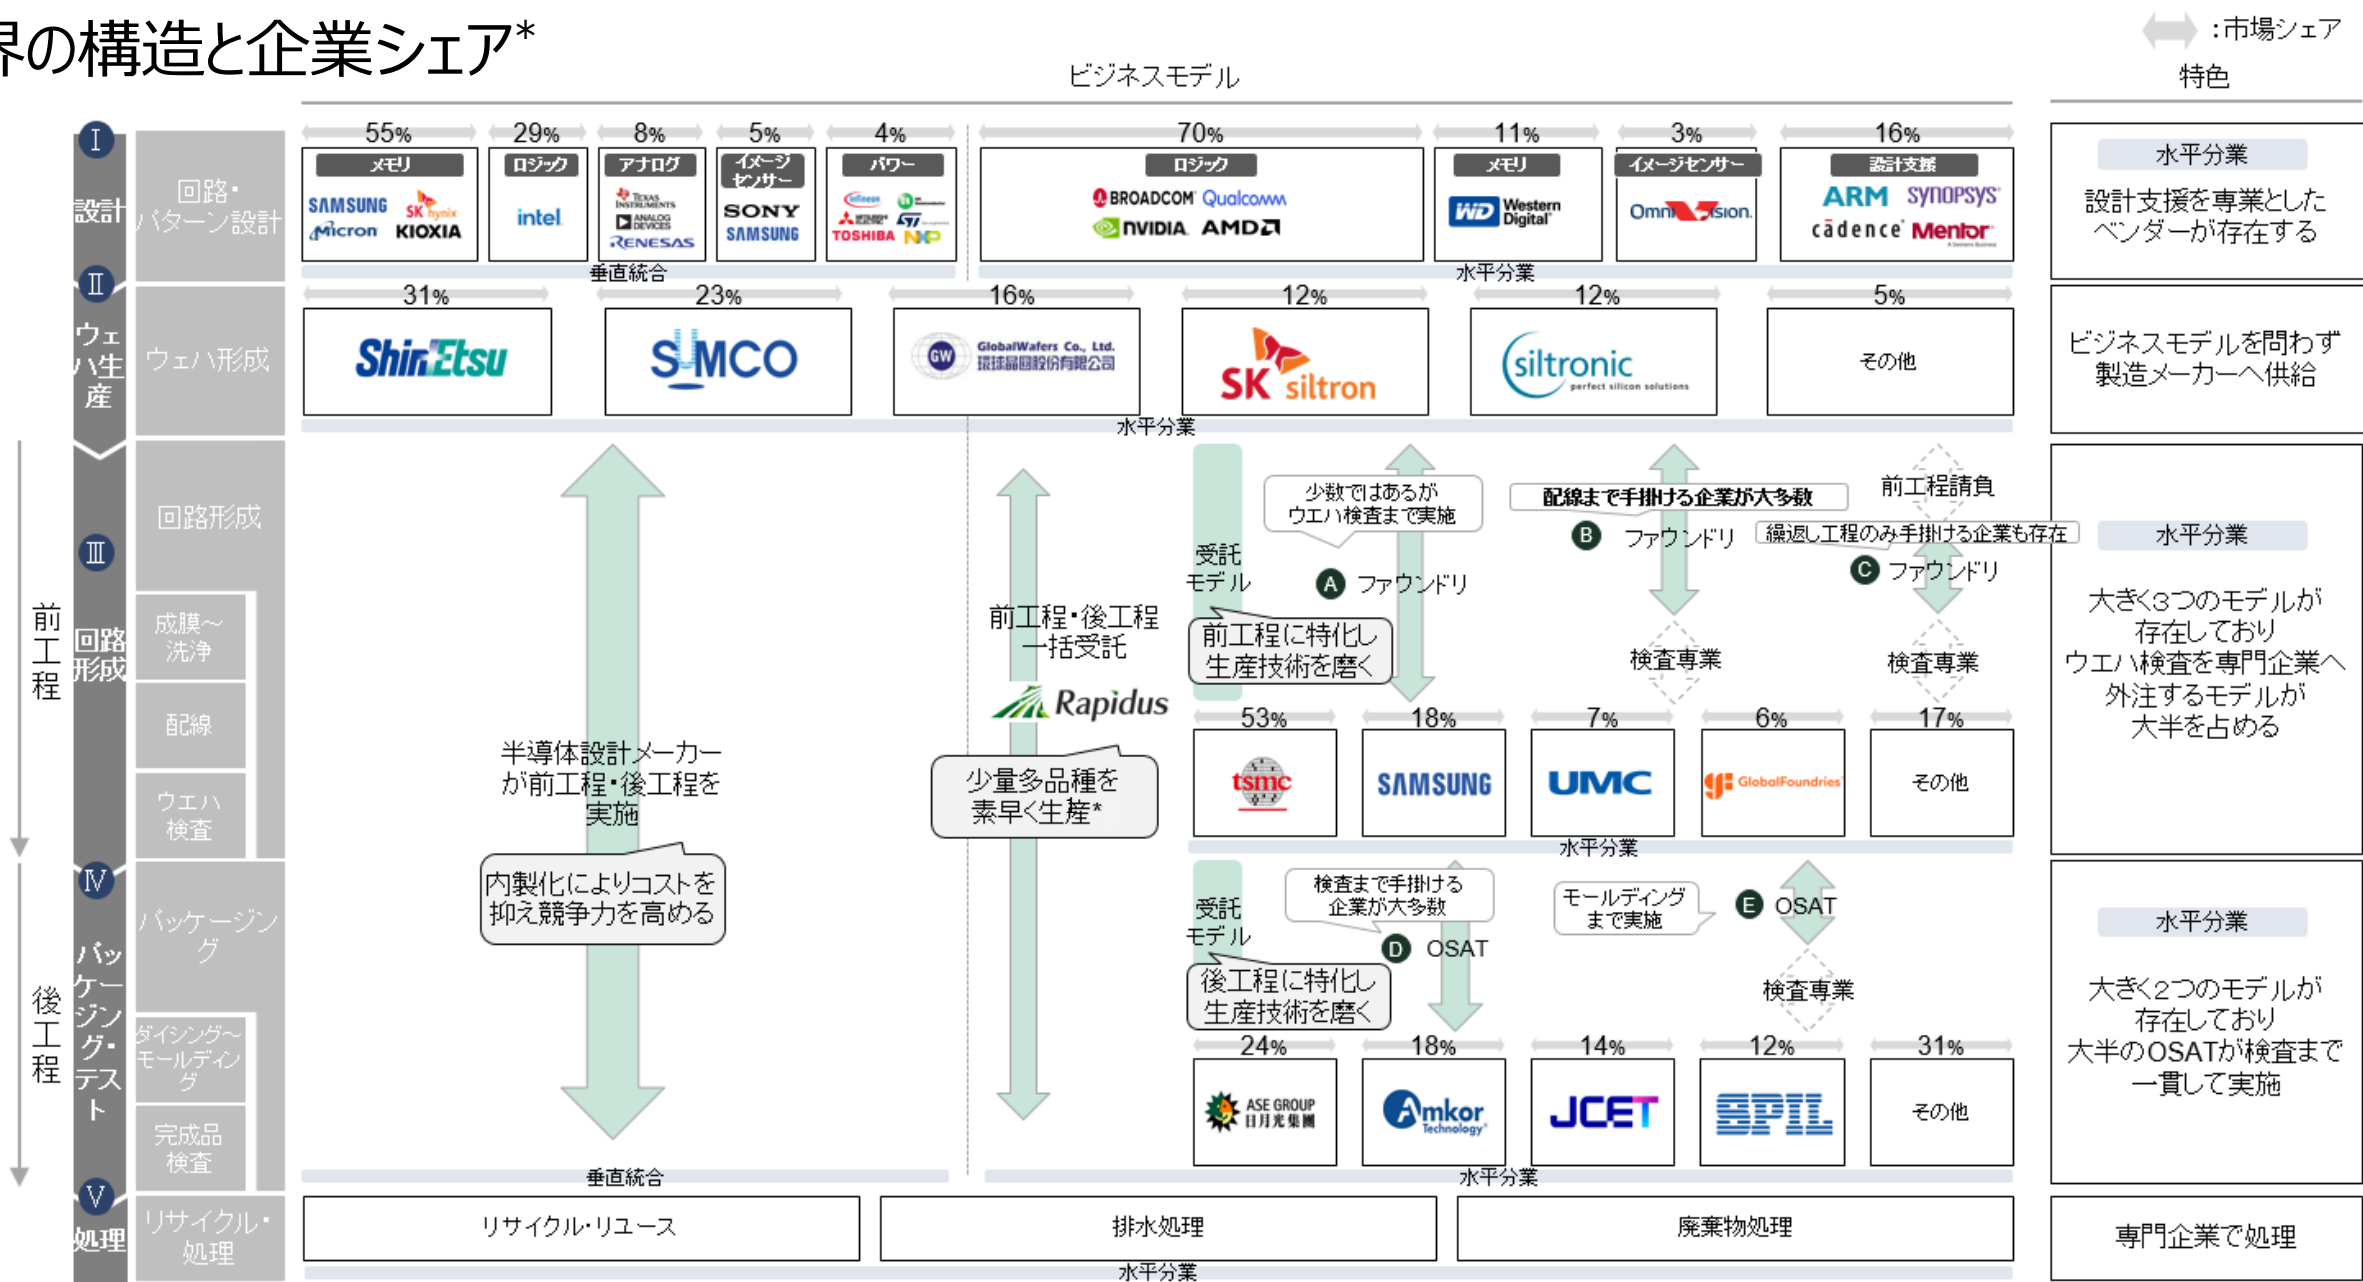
界の構造と企業シェア*

ビジネスモデル

:市場シェア
特色

Ⅰ 設計
回路・パターン設計

55%
メモリ
SAMSUNG SK hynix
Micron KIOXIA

29%
ロジック
intel

8%
アナログ
TEXAS INSTRUMENTS
ANALOG DEVICES
RENESAS

5%
イメージセンサー
SONY
SAMSUNG

4%
パワー
infineon
TOSHIBA NXP

垂直統合

70%
ロジック
BROADCOM Qualcomm
NVIDIA AMD

11%
メモリ
WD Western Digital

3%
イメージセンサー
OmniVision

16%
設計支援
ARM SYNOPSYS
cadence Mentor

水平分業

水平分業
設計支援を専業としたベンダーが存在する

Ⅱ ウェハ生産
ウェハ形成

31%
ShinEtsu

23%
SUMCO

16%
GlobalWafers Co., Ltd.
環球晶圓股份有限公司

12%
SK siltron

12%
siltronic perfect silicon solutions

5%
その他

水平分業

ビジネスモデルを問わず製造メーカーへ供給

前工程
Ⅲ 回路形成
回路形成
成膜~洗浄
配線
ウエハ検査

半導体設計メーカーが前工程・後工程を実施

内製化によりコストを抑え競争力を高める

前工程・後工程一括受託

Rapidus

少量多品種を素早く生産*

受託モデル

前工程に特化し生産技術を磨く

少数ではあるがウエハ検査まで実施

Ⓐ ファウンドリ

配線まで手掛ける企業が大多数

Ⓑ ファウンドリ

繰返し工程のみ手掛ける企業も存在

前工程請負

Ⓒ ファウンドリ

検査専業

検査専業

53%
tsmc

18%
SAMSUNG

7%
UMC

6%
GlobalFoundries

17%
その他

水平分業

水平分業
大きく3つのモデルが存在しており
ウエハ検査を専門企業へ外注するモデルが大半を占める

後工程
Ⅳ パッケージング・テスト
パッケージング
ダイシング~モールディング
完成品検査

受託モデル

後工程に特化し生産技術を磨く

検査まで手掛ける企業が大多数

Ⓓ OSAT

モールディングまで実施

Ⓔ OSAT

検査専業

24%
ASE GROUP 日月光集團

18%
Amkor Technology

14%
JCET

12%
SPIL

31%
その他

垂直統合

水平分業

水平分業
大きく2つのモデルが存在しており
大半のOSATが検査まで一貫して実施

Ⅴ 処理
リサイクル・処理

リサイクル・リユース

排水処理

廃棄物処理

水平分業

専門企業で処理